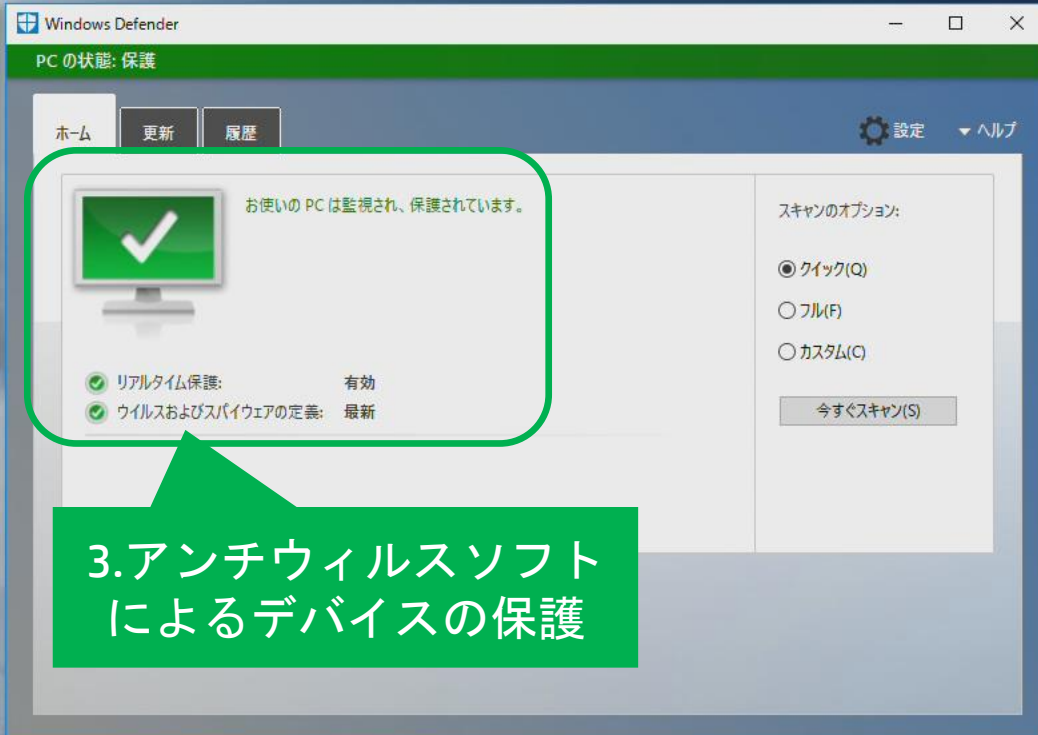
Windows Defender

PC の状態: 保護

ホーム
更新
履歴

設定
ヘルプ

お使いの PC は監視され、保護されています。

リアルタイム保護: 有効
ウイルスおよびスパイウェアの定義: 最新

スキャンのオプション:
クイック(Q)
フル(F)
カスタム(C)
今すぐスキャン(S)

3.アンチウィルスソフトによるデバイスの保護